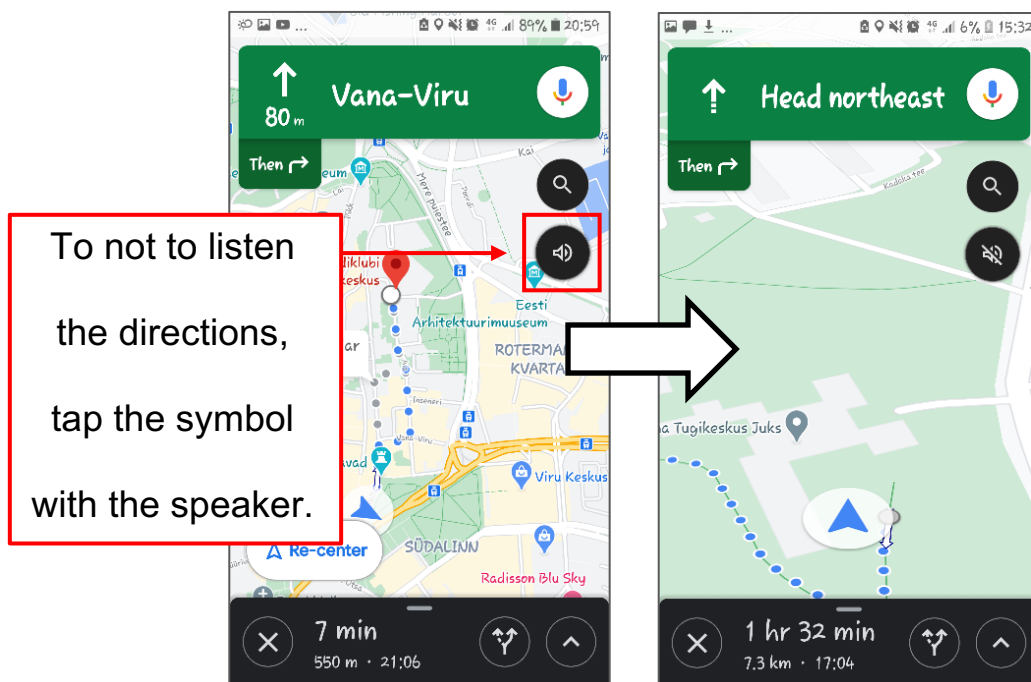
89% 20:59

80 m

Vana-Viru

Then

To not to listen the directions, tap the symbol with the speaker.

Mere puiestee

Kai

diklubi
keskus

Eesti
Arhitektuurimuuseum

ROTERMA
KVARTA

ar

Vana-Viru

vad

Viru Keskus

Re-center

SÜDALINN

Radisson Blu Sky

7 min

550 m · 21:06

6% 15:32

Head northeast

Then

a Tugikeskus Juks

1 hr 32 min

7.3 km · 17:04